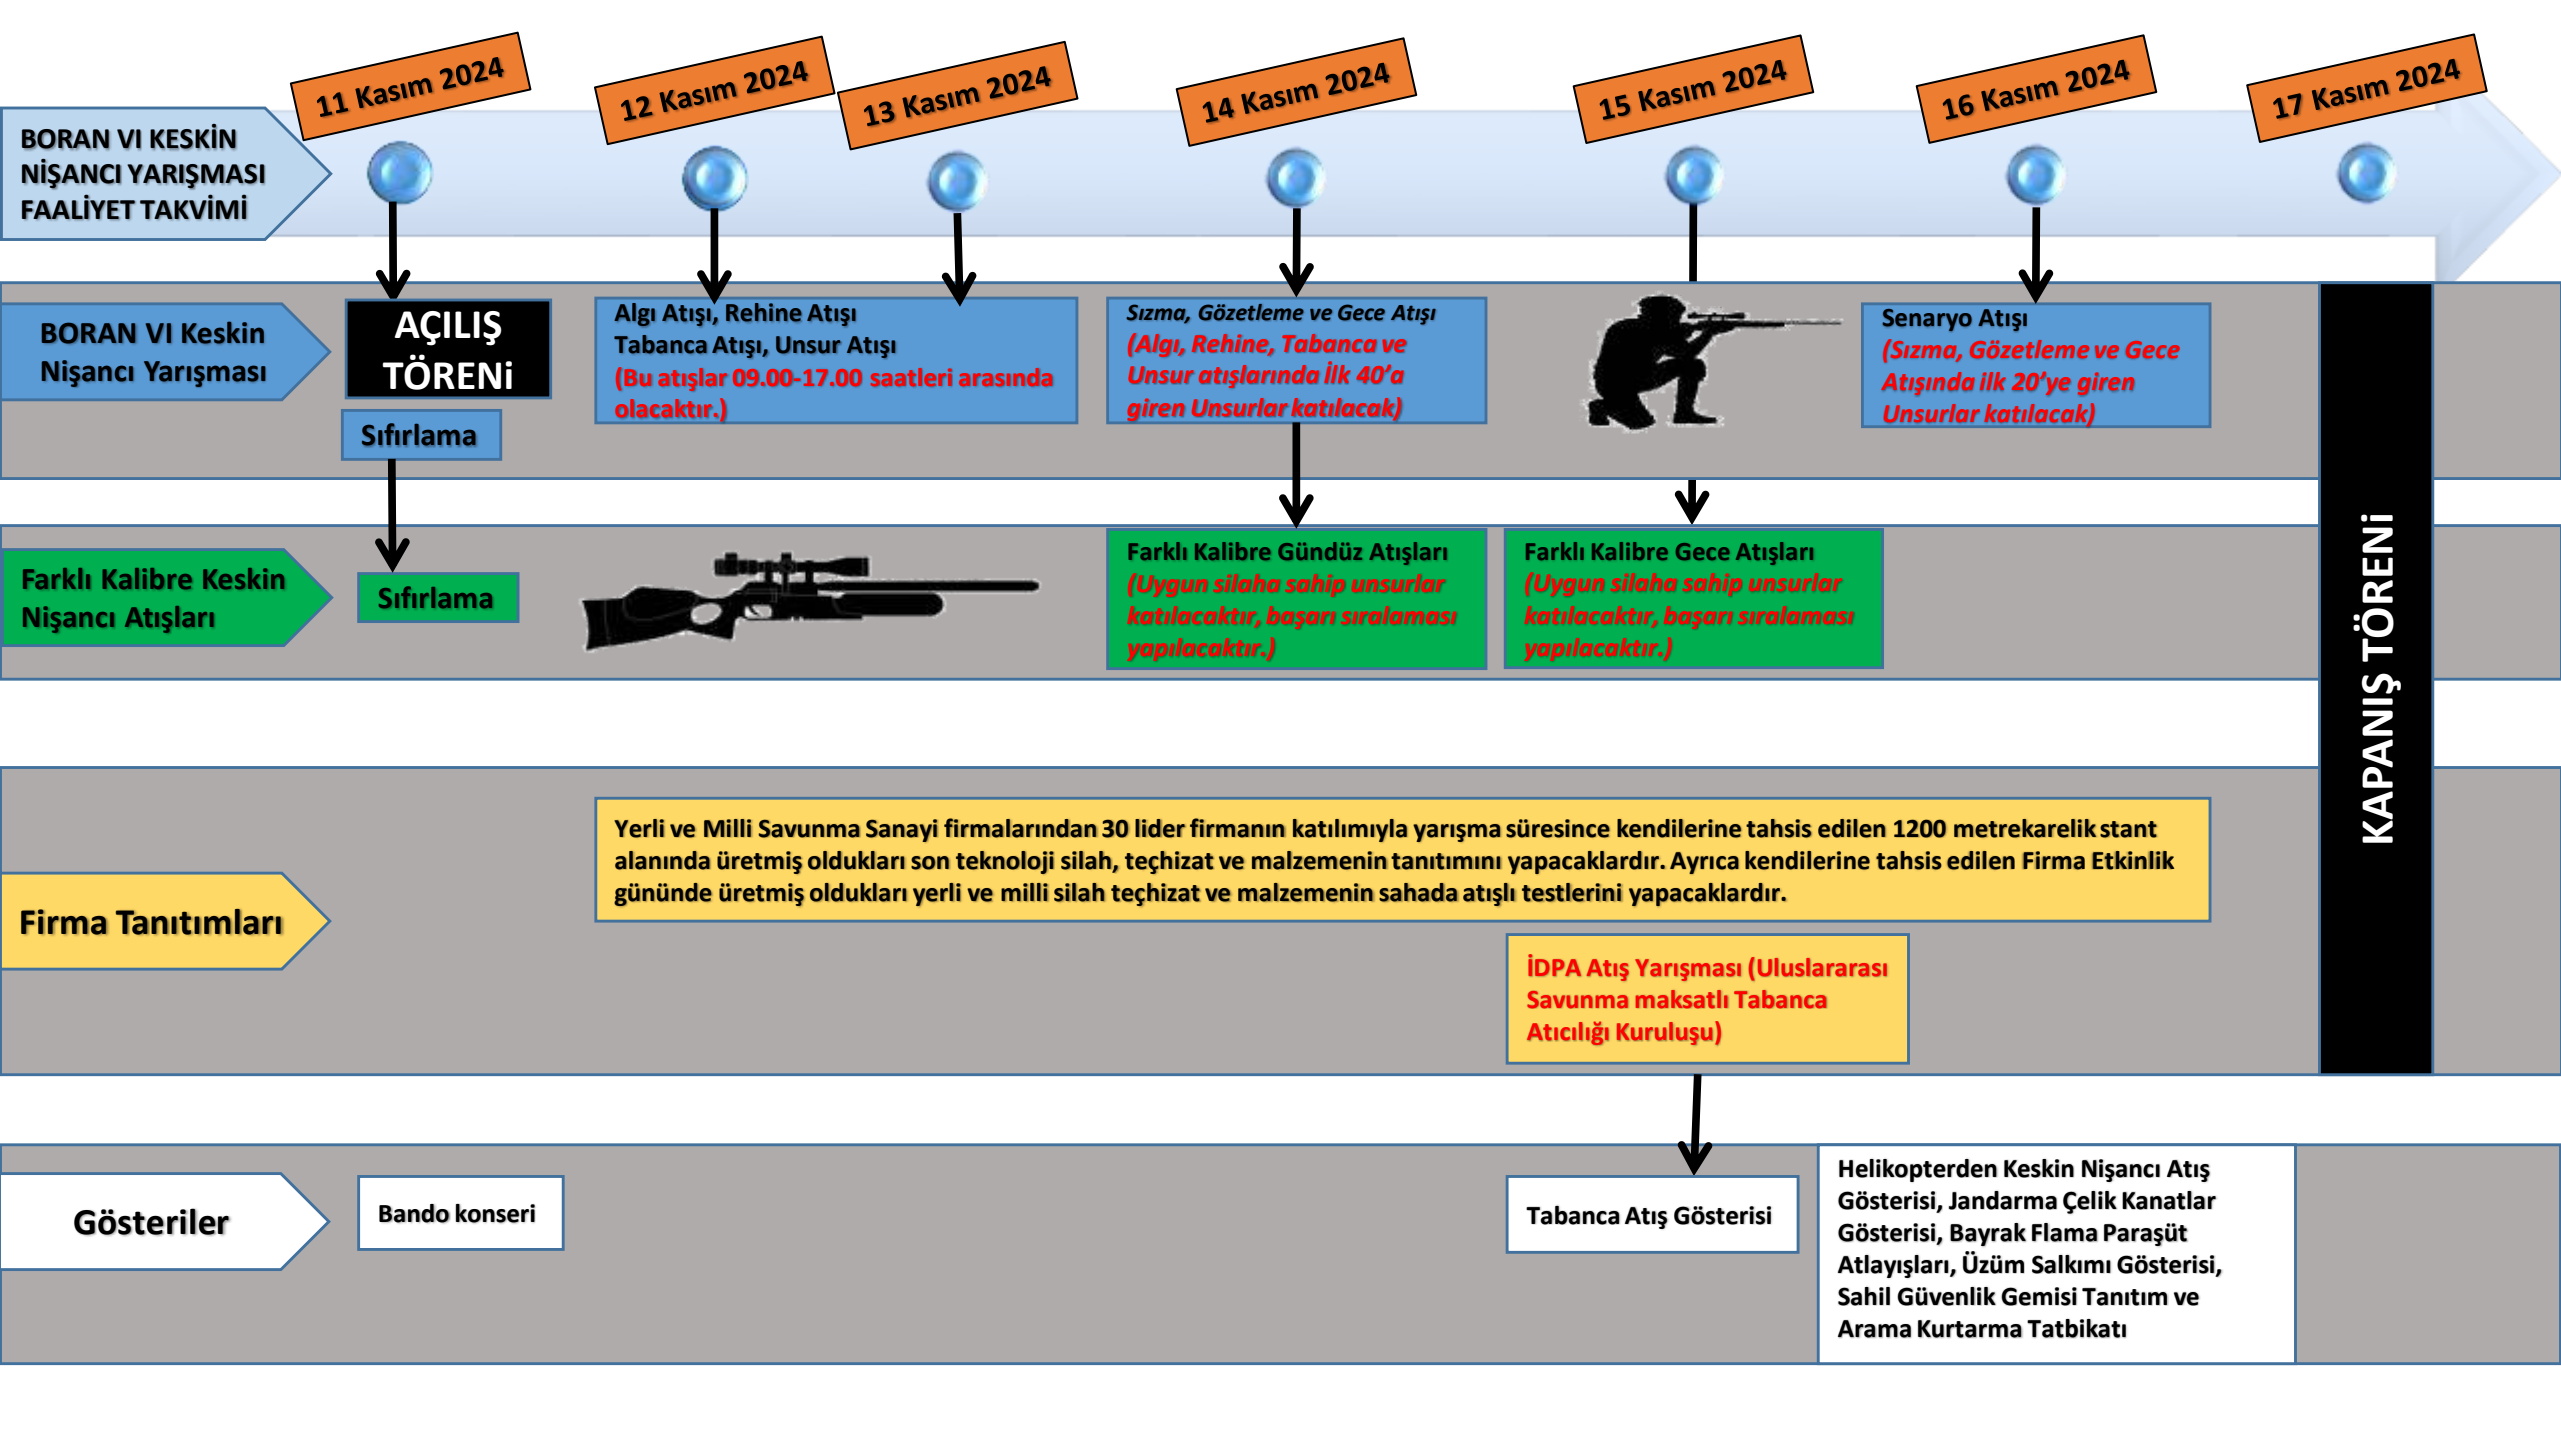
BORAN VI KESKİN NİŞANCI YARIŞMASI FAALİYET TAKVİMİ

11 Kasım 2024

12 Kasım 2024

13 Kasım 2024

14 Kasım 2024

15 Kasım 2024

16 Kasım 2024

17 Kasım 2024

BORAN VI Keskin Nişancı Yarışması

AÇILIŞ TÖRENİ

Sıfırlama

Algı Atışı, Rehine Atışı Tabanca Atışı, Unsur Atışı (Bu atışlar 09.00-17.00 saatleri arasında olacaktır.)

Sızma, Gözetleme ve Gece Atışı (Algı, Rehine, Tabanca ve Unsur atışlarında İlk 40'a giren Unsurlar katılacak)

Senaryo Atışı (Sızma, Gözetleme ve Gece Atışında ilk 20'ye giren Unsurlar katılacak)

Farklı Kalibre Keskin Nişancı Atışları

Sıfırlama

Farklı Kalibre Gündüz Atışları (Uygun silaha sahip unsurlar katılacaktır, başarı sıralaması yapılacaktır.)

Farklı Kalibre Gece Atışları (Uygun silaha sahip unsurlar katılacaktır, başarı sıralaması yapılacaktır.)

KAPANIŞ TÖRENİ

Firma Tanıtımları

Yerli ve Milli Savunma Sanayi firmalarından 30 lider firmanın katılımıyla yarışma süresince kendilerine tahsis edilen 1200 metrekarelik stant alanında üretmiş oldukları son teknoloji silah, teçhizat ve malzemenin tanıtımını yapacaklardır. Ayrıca kendilerine tahsis edilen Firma Etkinlik gününde üretmiş oldukları yerli ve milli silah teçhizat ve malzemenin sahada atışlı testlerini yapacaklardır.

İDPA Atış Yarışması (Uluslararası Savunma maksatlı Tabanca Atıcılığı Kuruluşu)

Gösteriler

Bando konseri

Tabanca Atış Gösterisi

Helikopterden Keskin Nişancı Atış Gösterisi, Jandarma Çelik Kanatlar Gösterisi, Bayrak Flama Paraşüt Atlayışları, Üzüm Salkımı Gösterisi, Sahil Güvenlik Gemisi Tanıtım ve Arama Kurtarma Tatbikatı